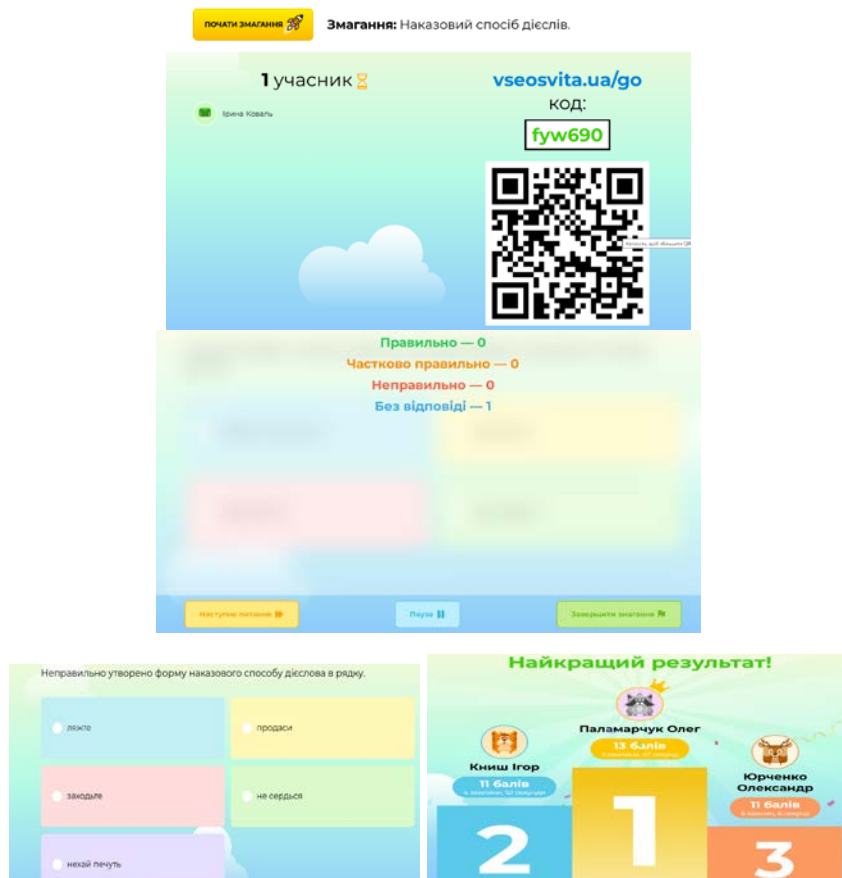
ПОЧАТИ ЗМАГАННЯ

Змагання: Наказовий спосіб дієслів.

1 учасник

Ірина Коваль

vseosvita.ua/go

код:

fyw690

Правильно — 0

Частково правильно — 0

Неправильно — 0

Без відповіді — 1

Наступне питання

Пауза

Завершити змагання

Неправильно утворено форму наказового способу дієслова в рядку.

ляжте

продаси

заходьте

не сердься

нехай печуть

Найкращий результат!

Паламарчук Олег

13 балів

Книш Ігор

11 балів

Юрченко Олександр

11 балів

2

1

3